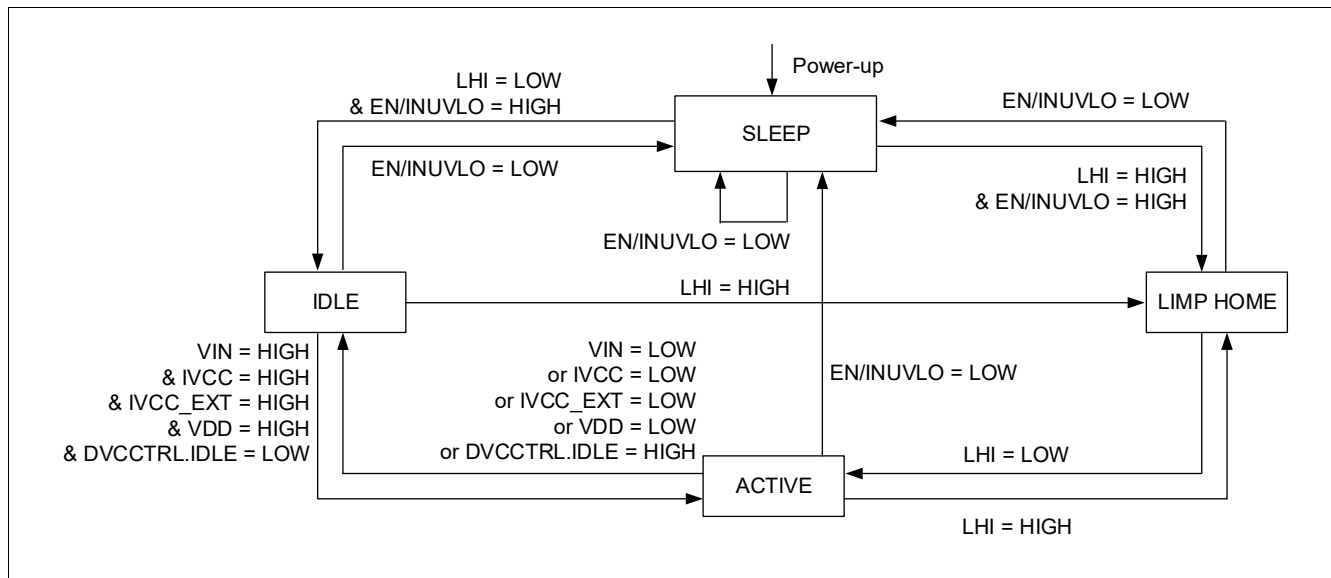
Power-up

LHI = LOW
& EN/INUVLO = HIGH

EN/INUVLO = LOW

SLEEP

EN/INUVLO = LOW

LHI = HIGH
& EN/INUVLO = HIGH

EN/INUVLO = LOW

IDLE

LHI = HIGH

LIMP HOME

VIN = HIGH
& IVCC = HIGH
& IVCC_EXT = HIGH
& VDD = HIGH
& DVCCTRL.IDLE = LOW

VIN = LOW
or IVCC = LOW
or IVCC_EXT = LOW
or VDD = LOW
or DVCCTRL.IDLE = HIGH

EN/INUVLO = LOW

LHI = LOW

ACTIVE

LHI = HIGH